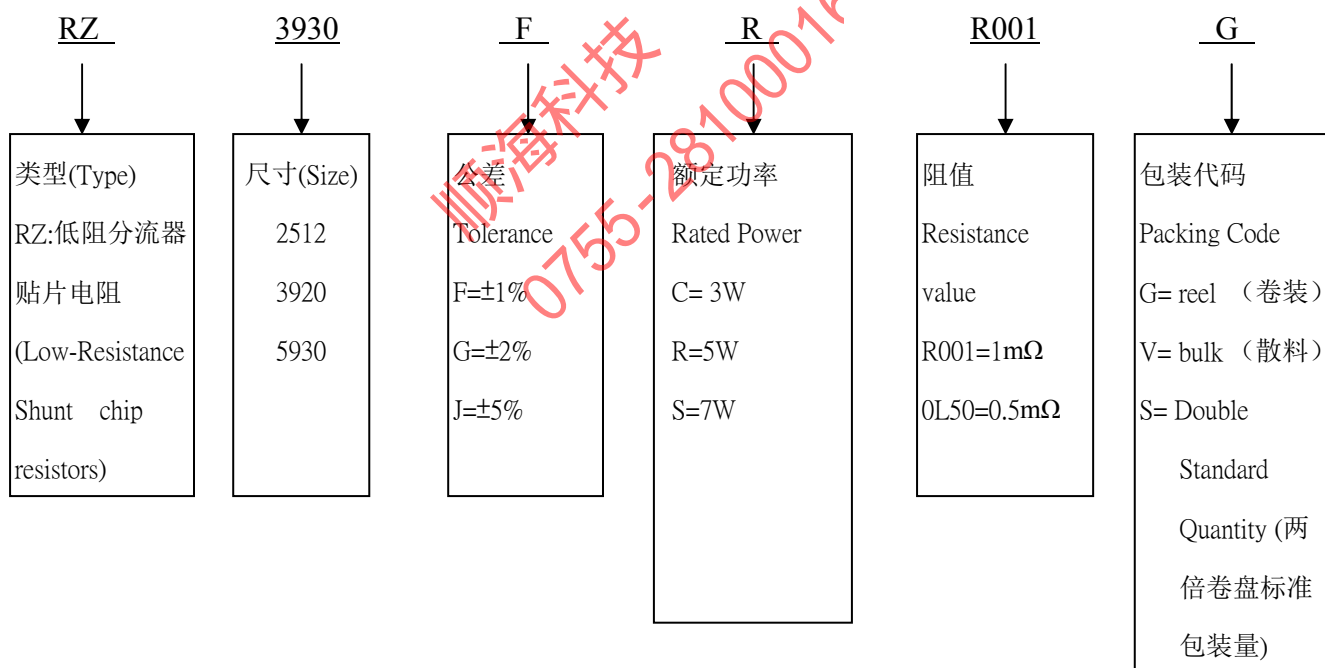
RZ

类型(Type)
RZ:低阻分流器贴片电阻
(Low-Resistance Shunt chip resistors)

3930

尺寸(Size)
2512
3920
5930

F

公差
Tolerance
F=±1%
G=±2%
J=±5%

R

额定功率
Rated Power
C= 3W
R=5W
S=7W

R001

阻值
Resistance value
R001=1mΩ
0L50=0.5mΩ

G

包装代码
Packing Code
G= reel （卷装）
V= bulk （散料）
S= Double Standard Quantity (两倍卷盘标准包装量)

顺海科技 0755-2810001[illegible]